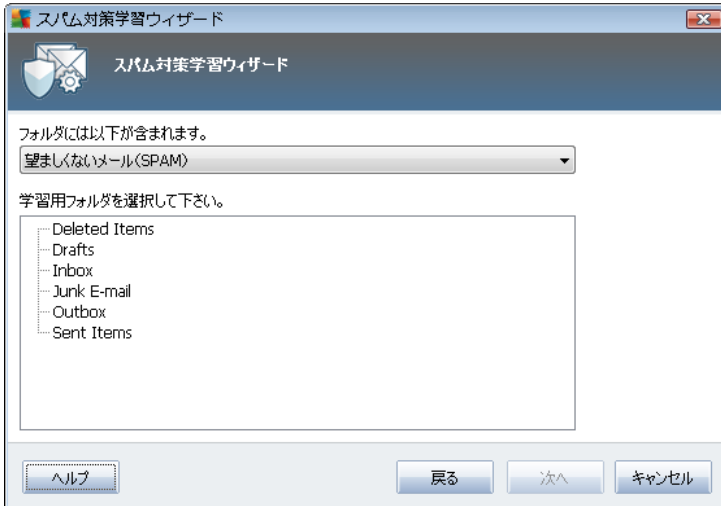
スパム対策学習ウィザード

スパム対策学習ウィザード

フォルダには以下が含まれます。

望ましくないメール(SPAM)

学習用フォルダを選択して下さい。

Deleted Items
Drafts
Inbox
Junk E-mail
Outbox
Sent Items

ヘルプ

戻る

次へ

キャンセル